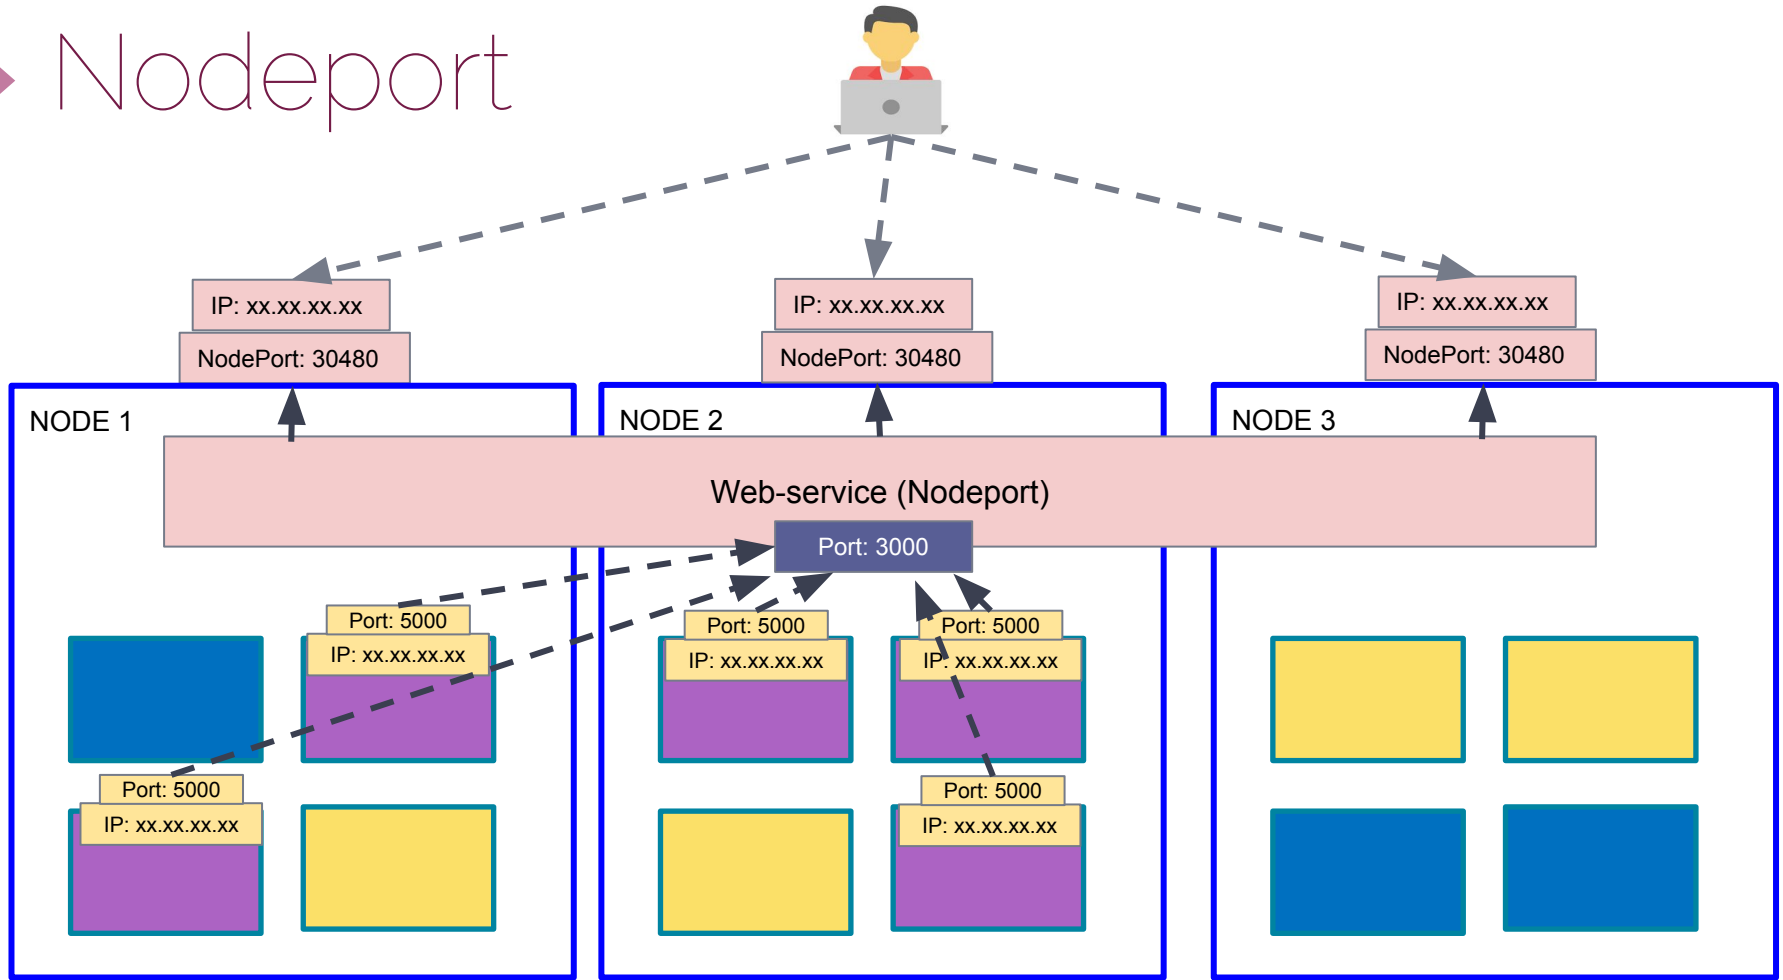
Nodeport

IP: xx.xx.xx.xx
NodePort: 30480

IP: xx.xx.xx.xx
NodePort: 30480

IP: xx.xx.xx.xx
NodePort: 30480

NODE 1

NODE 2

NODE 3

Web-service (Nodeport)

Port: 3000

Port: 5000
IP: xx.xx.xx.xx

Port: 5000
IP: xx.xx.xx.xx

Port: 5000
IP: xx.xx.xx.xx

Port: 5000
IP: xx.xx.xx.xx

Port: 5000
IP: xx.xx.xx.xx